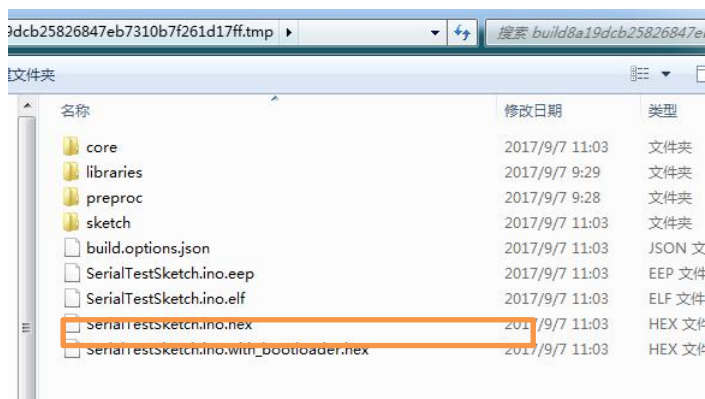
9dcb25826847eb7310b7f261d17ff.tmp ▸

搜索 build8a19dcb25826847e

建文件夹

| 名称 | 修改日期 | 类型 |
|---|---|---|
| core | 2017/9/7 11:03 | 文件夹 |
| libraries | 2017/9/7 9:29 | 文件夹 |
| preproc | 2017/9/7 9:28 | 文件夹 |
| sketch | 2017/9/7 11:03 | 文件夹 |
| build.options.json | 2017/9/7 11:03 | JSON 文 |
| SerialTestSketch.ino.eep | 2017/9/7 11:03 | EEP 文件 |
| SerialTestSketch.ino.elf | 2017/9/7 11:03 | ELF 文件 |
| SerialTestSketch.ino.hex | 2017/9/7 11:03 | HEX 文件 |
| SerialTestSketch.ino.with_bootloader.hex | 2017/9/7 11:03 | HEX 文件 |